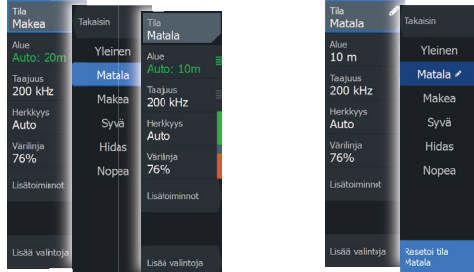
Tila
Makea
Alue
Auto: 20m
Taajuus
200 kHz
Herkkyys
Auto
Värilinja
76%
Lisätoiminnot
Lisää valintoja

Takaisin
Yleinen
Matala
Makea
Syvä
Hidas
Nopea

Tila
Matala
Alue
Auto: 10m
Taajuus
200 kHz
Herkkyys
Auto
Värilinja
76%
Lisätoiminnot
Lisää valintoja

Tila
Matala
Alue
10 m
Taajuus
200 kHz
Herkkyys
Auto
Värilinja
76%
Lisätoiminnot
Lisää valintoja

Takaisin
Yleinen
Matala
Makea
Syvä
Hidas
Nopea
Resetoi tila Matala